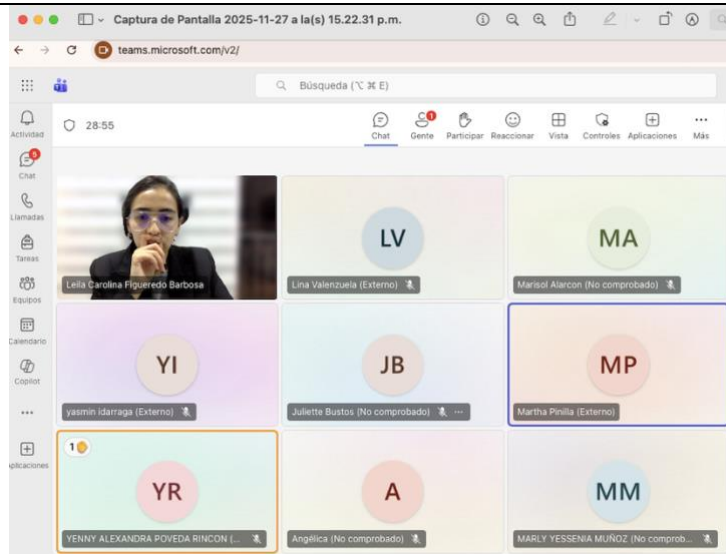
Captura de Pantalla 2025-11-27 a la(s) 15.22.31 p.m.

teams.microsoft.com/v2/

Búsqueda (⌥ ⌘ E)

Actividad

Chat

Llamadas

Tareas

Equipos

Calendario

Copilot

...

Aplicaciones

28:55

Chat

Gente

Participar

Reaccionar

Vista

Controles

Aplicaciones

Más

Leila Carolina Figueredo Barbosa

LV
Lina Valenzuela (Externo)

MA
Marisol Alarcon (No comprobado)

YI
yasmin idarraga (Externo)

JB
Juliette Bustos (No comprobado) ...

MP
Martha Pinilla (Externo)

1

YR
YENNY ALEXANDRA POVEDA RINCON (...

A
Angélica (No comprobado)

MM
MARLY YESSENIA MUÑOZ (No comprob...